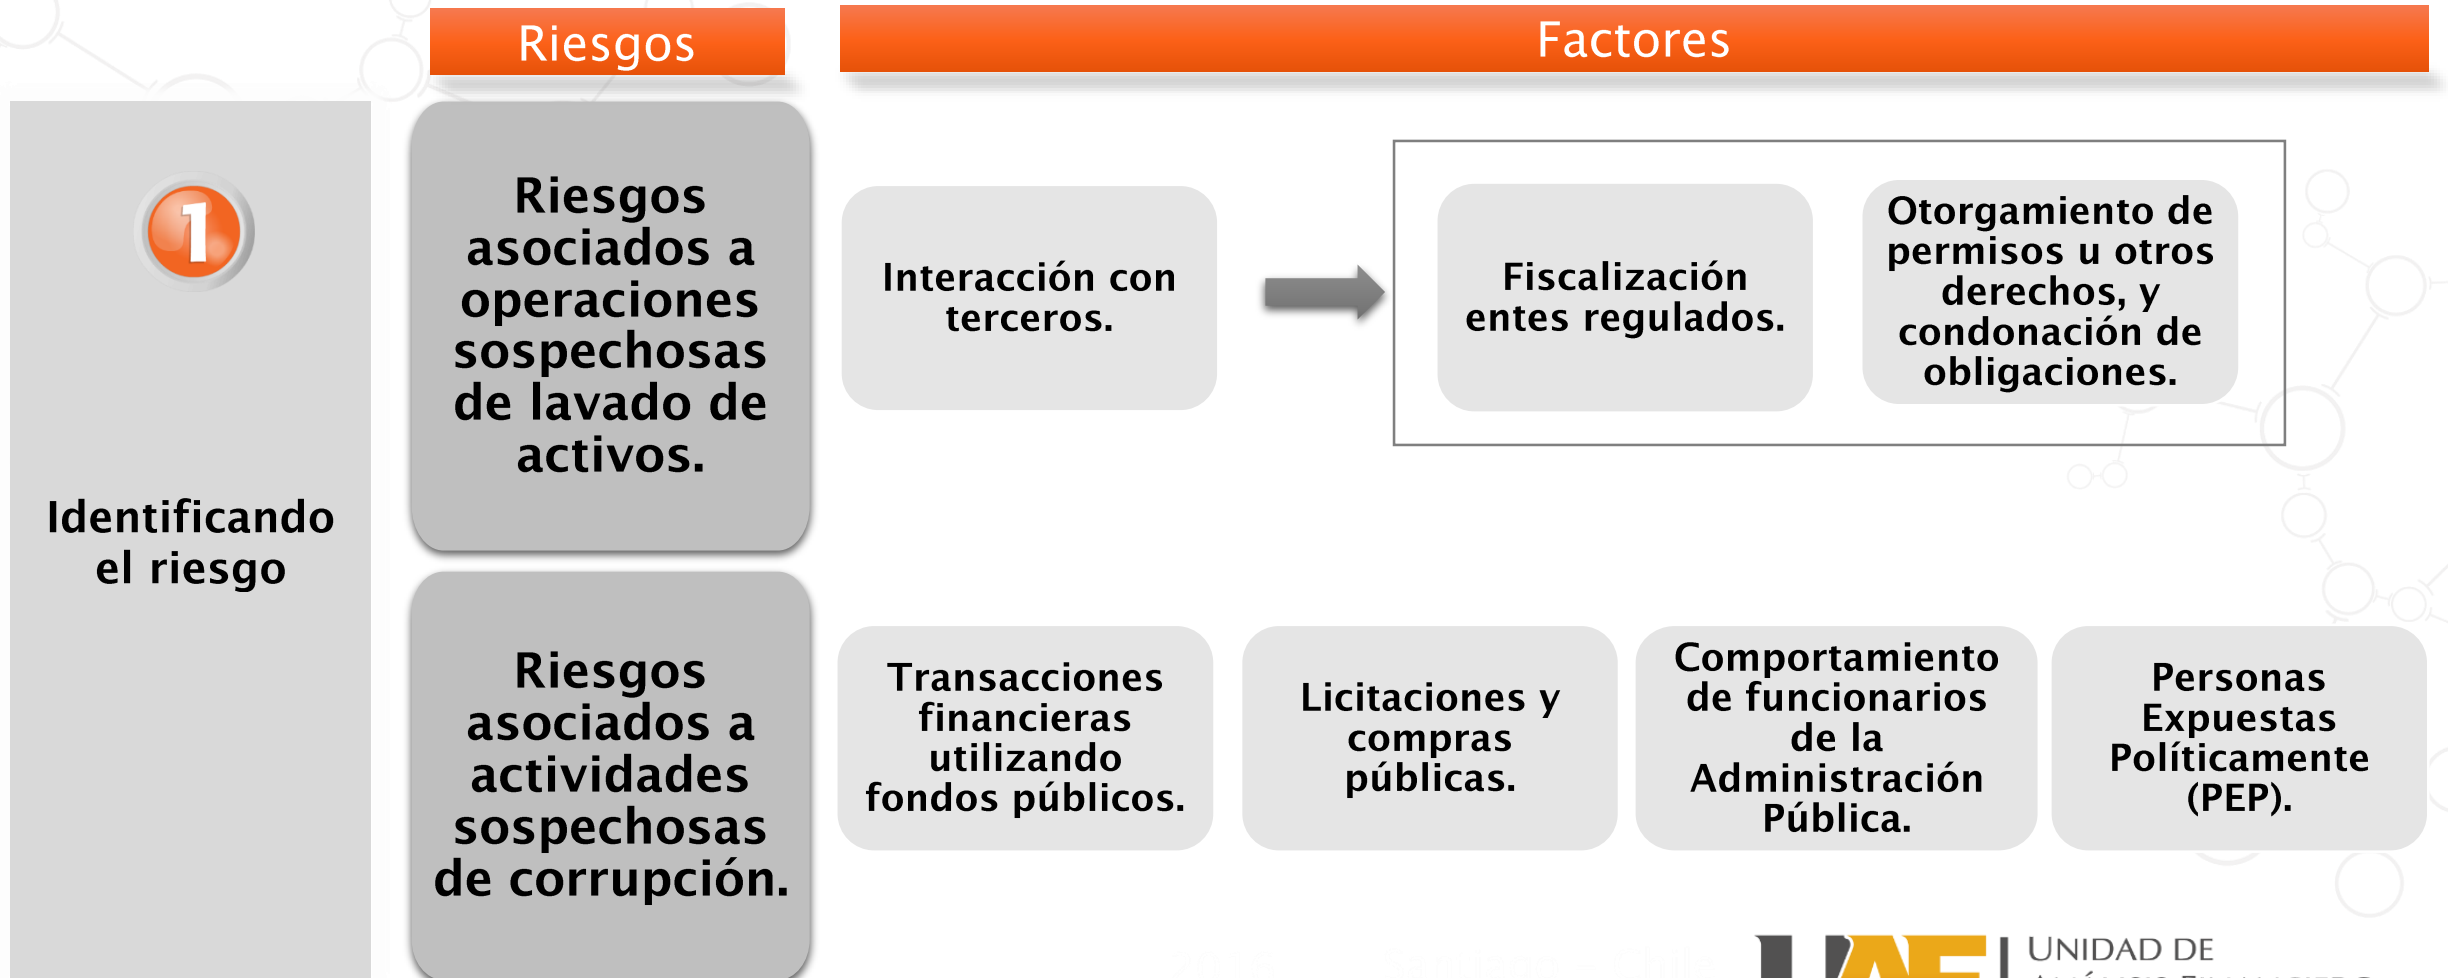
Riesgos

Factores

1

Identificando el riesgo

Riesgos asociados a operaciones sospechosas de lavado de activos.

Interacción con terceros.

Fiscalización entes regulados.

Otorgamiento de permisos u otros derechos, y condonación de obligaciones.

Riesgos asociados a actividades sospechosas de corrupción.

Transacciones financieras utilizando fondos públicos.

Licitaciones y compras públicas.

Comportamiento de funcionarios de la Administración Pública.

Personas Expuestas Políticamente (PEP).

UAF UNIDAD DE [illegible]